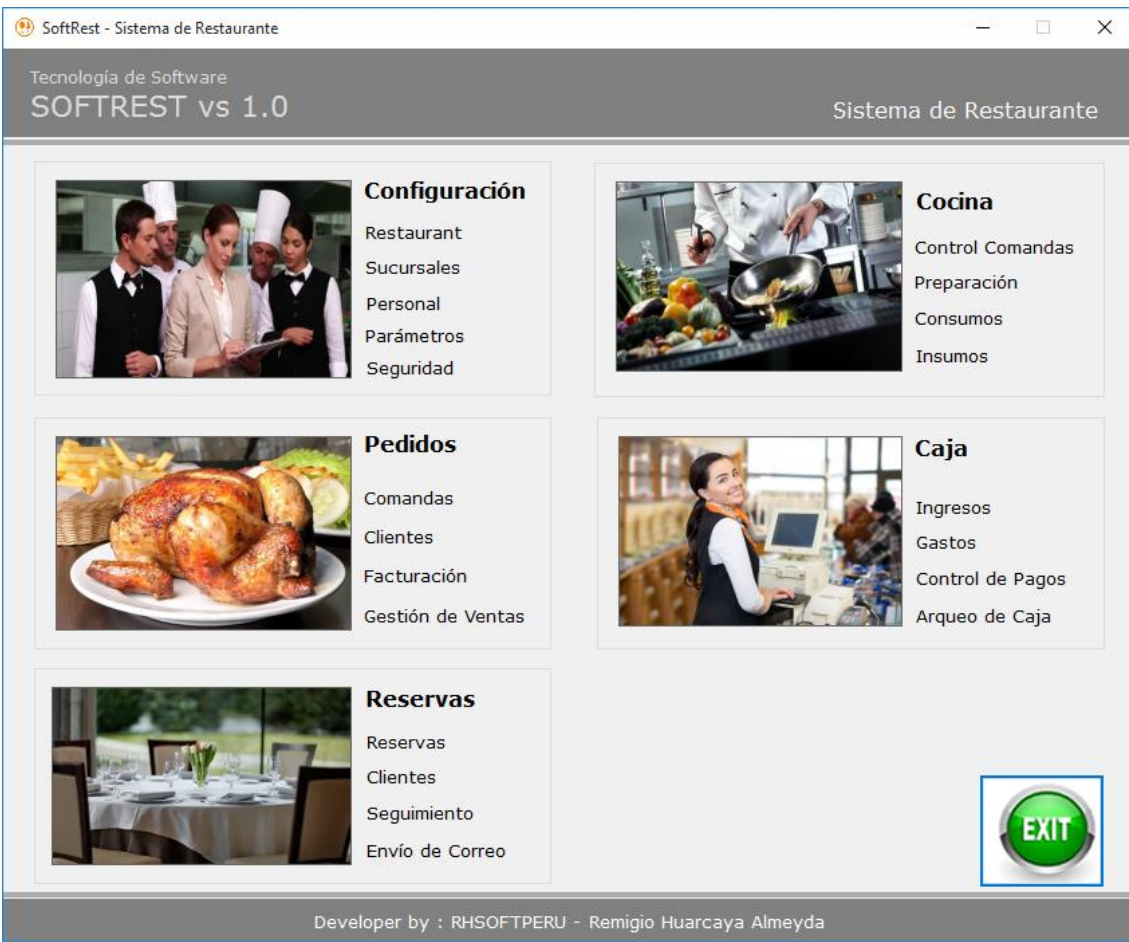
SoftRest - Sistema de Restaurante

Tecnología de Software
SOFTREST vs 1.0

Sistema de Restaurante

Configuración
Restaurant
Sucursales
Personal
Parámetros
Seguridad

Cocina
Control Comandas
Preparación
Consumos
Insumos

Pedidos
Comandas
Clientes
Facturación
Gestión de Ventas

Caja
Ingresos
Gastos
Control de Pagos
Arqueo de Caja

Reservas
Reservas
Clientes
Seguimiento
Envío de Correo

EXIT

Developer by : RHSOFTPERU - Remigio Huarcaya Almeyda